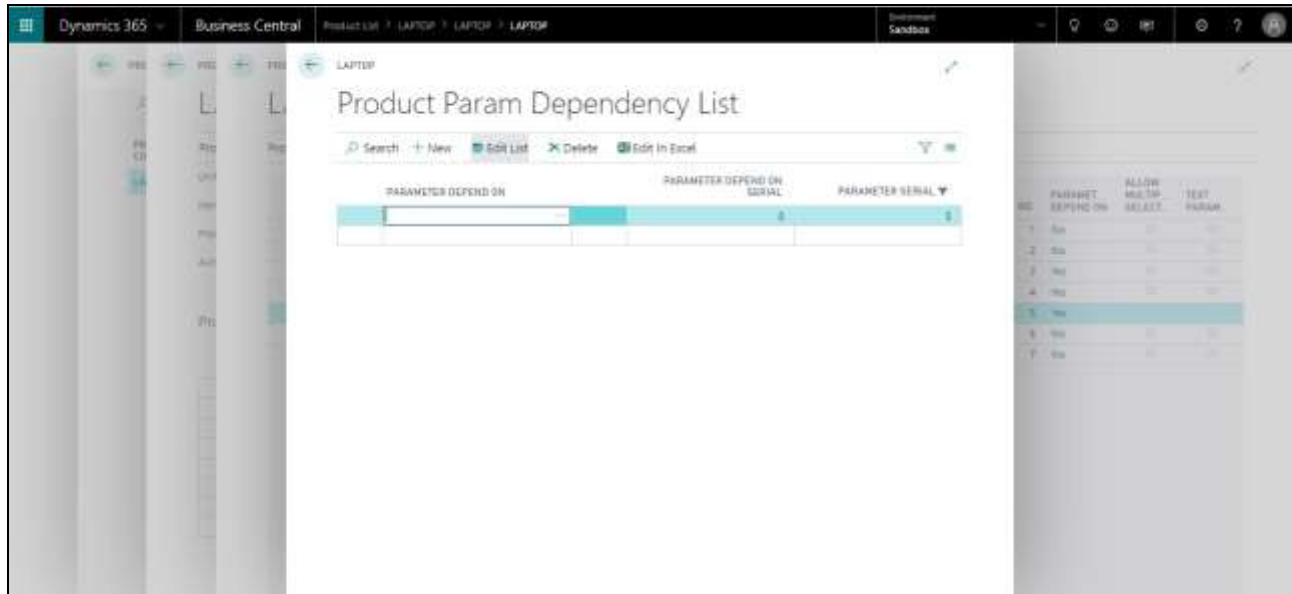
Dynamics 365 | Business Central | Product List > LAPTOP > LAPTOP > LAPTOP

Environment
Sandbox

LAPTOP

Product Param Dependency List

Search + New Edit List × Delete Edit in Excel

| PARAMETER DEPEND ON | PARAMETER DEPEND ON SERIAL | PARAMETER SERIAL |
|---|---|---|
| | 0 | 0 |
| | | |

| NO. | PARAMET. DEPEND ON | ALLOW MULTIP. SELECT | TEXT PARAM. |
|---|---|---|---|
| 1 | No | | |
| 2 | No | | |
| 3 | No | | |
| 4 | No | | |
| 5 | No | | |
| 6 | No | | |
| 7 | No | | |